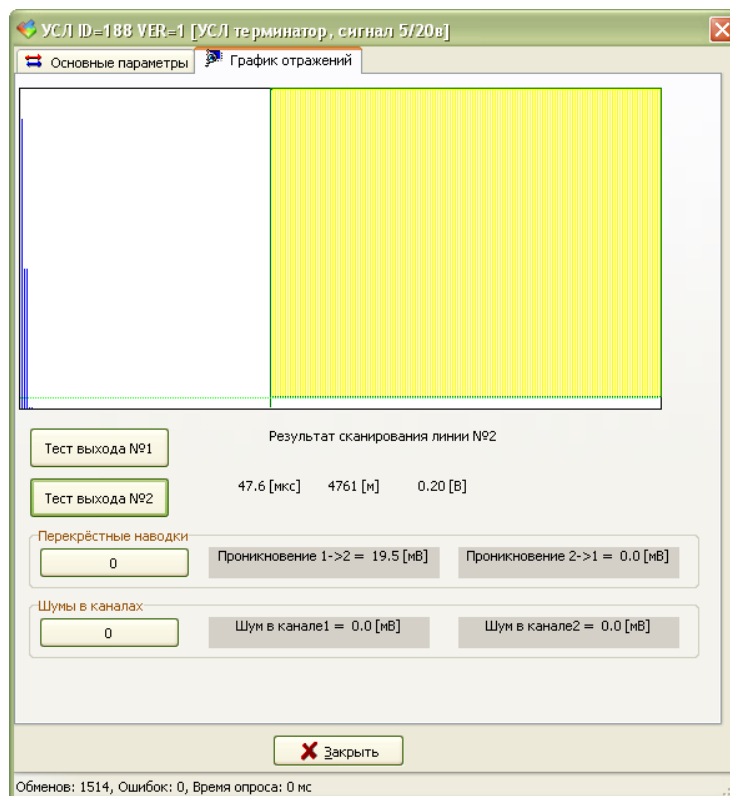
УСЛ ID=188 VER=1 [УСЛ терминатор, сигнал 5/20в]

Основные параметры
График отражений

Тест выхода №1
Результат сканирования линии №2

Тест выхода №2
47.6 [мкс] 4761 [м] 0.20 [В]

Перекрёстные наводки
0
Проникновение 1->2 = 19.5 [мВ]
Проникновение 2->1 = 0.0 [мВ]

Шумы в каналах
0
Шум в канале1 = 0.0 [мВ]
Шум в канале2 = 0.0 [мВ]

Закрыть

Обменов: 1514, Ошибок: 0, Время опроса: 0 мс